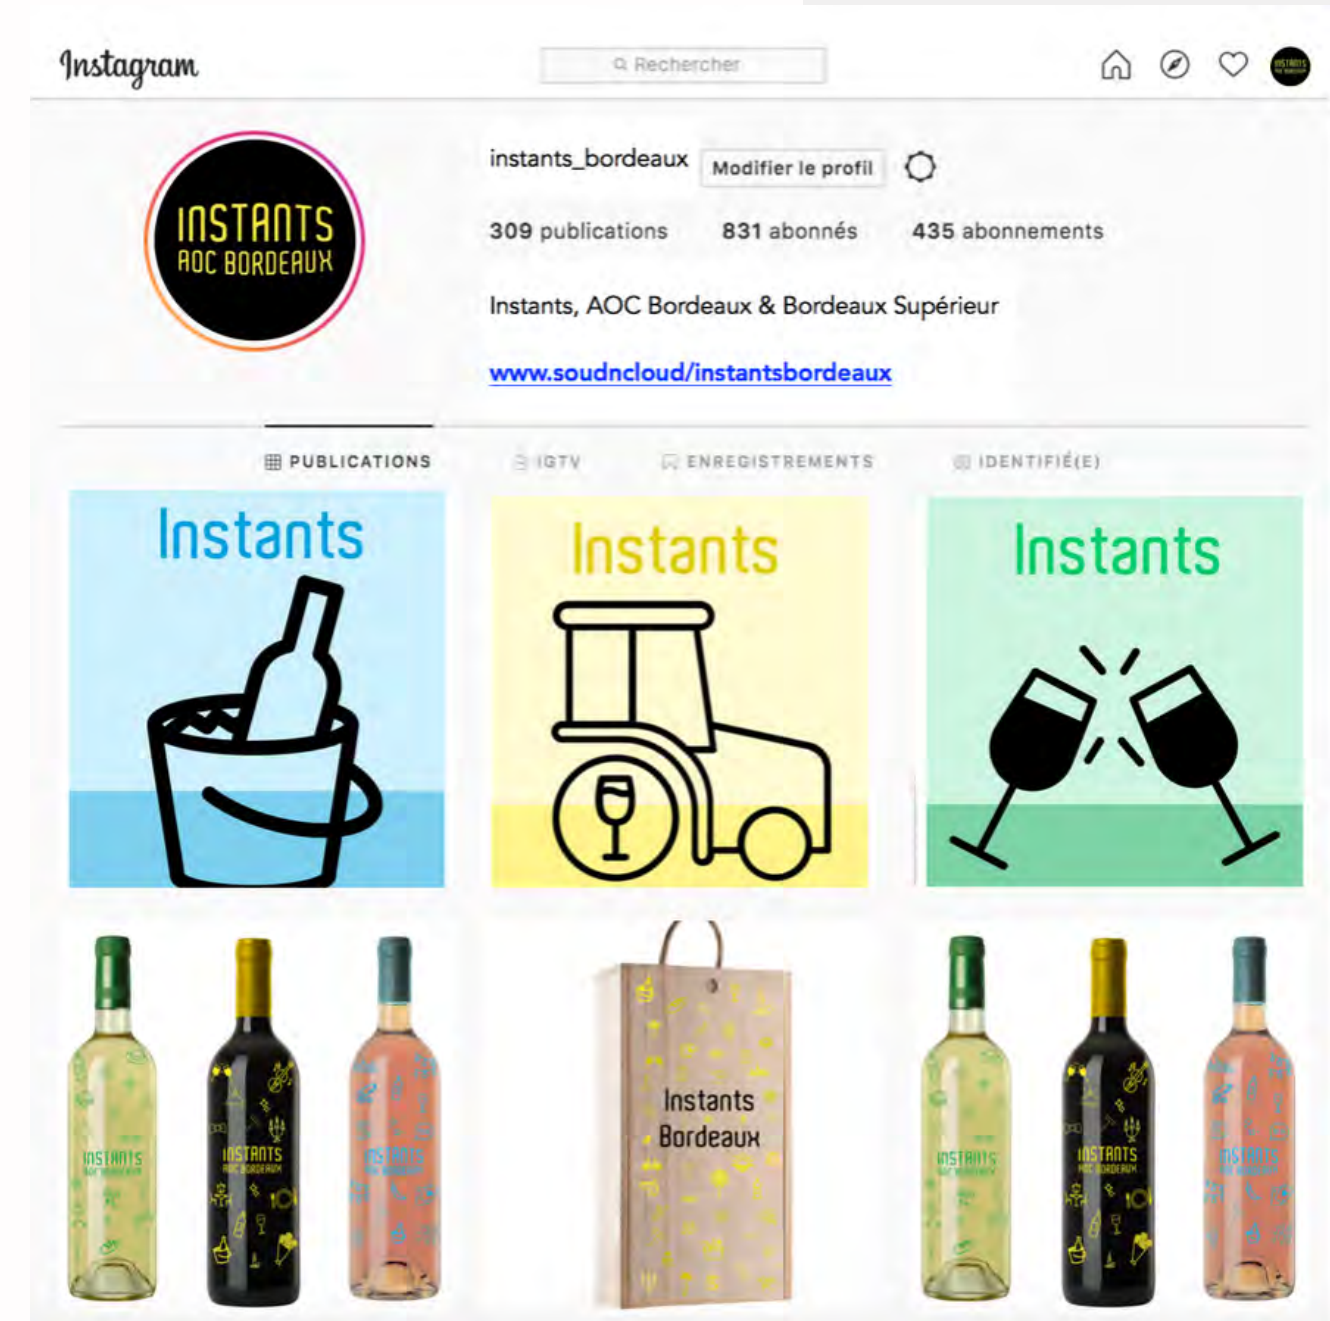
Instagram

Rechercher

INSTANTS AOC BORDEAUX

instants_bordeaux Modifier le profil

309 publications 831 abonnés 435 abonnements

Instants, AOC Bordeaux & Bordeaux Supérieur

www.soudncloud/instantsbordeaux

PUBLICATIONS IGTV ENREGISTREMENTS IDENTIFIÉ(E)

Instants

Instants

Instants

INSTANTS AOC BORDEAUX

INSTANTS AOC BORDEAUX

INSTANTS AOC BORDEAUX

Instants Bordeaux

INSTANTS AOC BORDEAUX

INSTANTS AOC BORDEAUX

INSTANTS AOC BORDEAUX